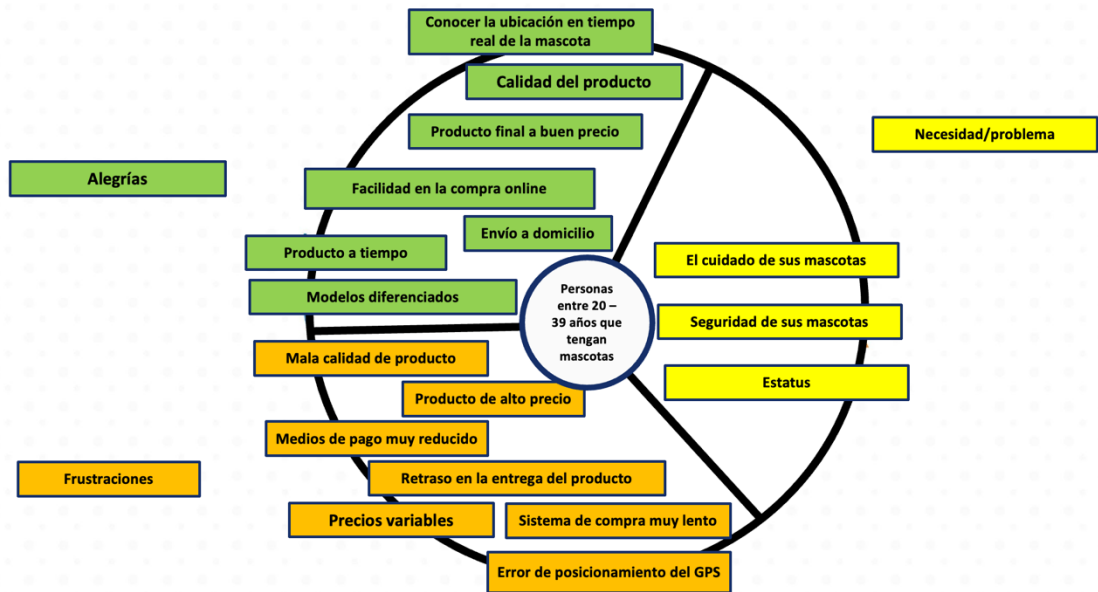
Conocer la ubicación en tiempo real de la mascota

Calidad del producto

Producto final a buen precio

Necesidad/problema

Alegrías

Facilidad en la compra online

Envío a domicilio

Producto a tiempo

El cuidado de sus mascotas

Modelos diferenciados

Personas entre 20 – 39 años que tengan mascotas

Seguridad de sus mascotas

Mala calidad de producto

Estatus

Producto de alto precio

Medios de pago muy reducido

Frustraciones

Retraso en la entrega del producto

Precios variables

Sistema de compra muy lento

Error de posicionamiento del GPS